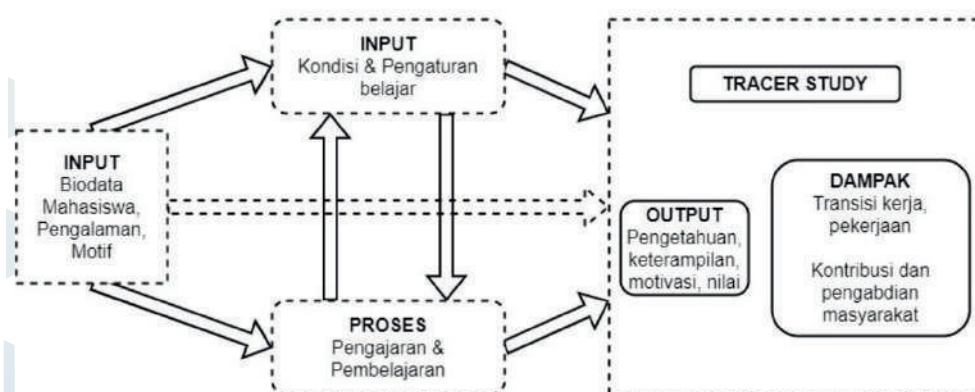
INPUT
Kondisi & Pengaturan belajar

TRACER STUDY

INPUT
Biodata Mahasiswa, Pengalaman, Motif

OUTPUT
Pengetahuan, keterampilan, motivasi, nilai

DAMPAK
Transisi kerja, pekerjaan

Kontribusi dan pengabdian masyarakat

PROSES
Pengajaran & Pembelajaran